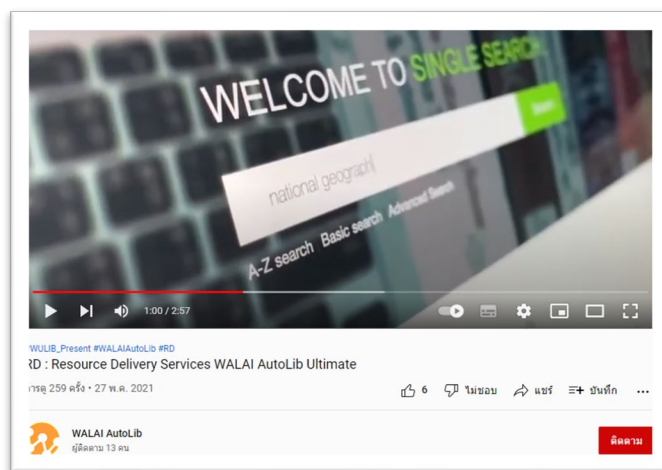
WELCOME TO SINGLE SEARCH

national geograph|

Search

A-Z search Basic search Advanced Search

1:00 / 2:57

WULIB_Present #WALAIAutoLib #RD

RD : Resource Delivery Services WALAI AutoLib Ultimate

การดู 259 ครั้ง • 27 พ.ค. 2021

6 ไม่ชอบ แชร์ บันทึก ...

WALAI AutoLib
ผู้ติดตาม 13 คน

ติดตาม